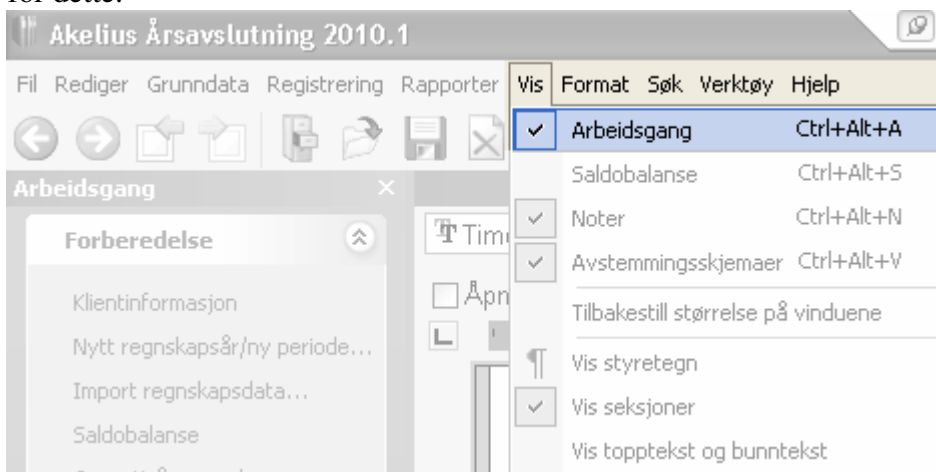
for dette.

Akelius Årsavslutning 2010.1

Fil Rediger Grunndata Registrering Rapporter Vis Format Søk Verktøy Hjelp

Arbeidsgang

Forberedelse

Klientinformasjon

Nytt regnskapsår/ny periode...

Import regnskapsdata...

Saldobalanse

Timi

Åpn

Arbeidsgang Ctrl+Alt+A

Saldobalanse Ctrl+Alt+S

Noter Ctrl+Alt+N

Avstemmingsskjemaer Ctrl+Alt+V

Tilbakestill størrelse på vinduene

Vis styretegn

Vis seksjoner

Vis topptekst og bunntekst